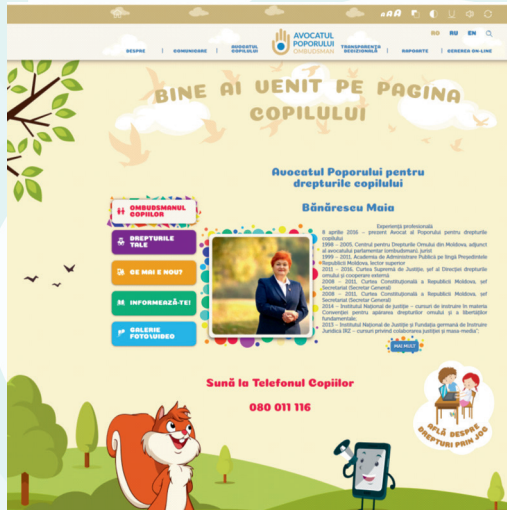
AA

DESPRE | COMUNICARE | AVOCATUL COPILULUI | AVOCATUL POPORULUI OMBUDSMAN | TRANSPARENȚA DECIZIONALĂ | RAPOARTE | SESIZARE ON-LINE

RO RU EN

BINE AI VENIT PE PAGINA COPILULUI

Avocatul Poporului pentru drepturile copilului

Bănărescu Maia

Experiență profesională
8 aprilie 2016 – prezent Avocat al Poporului pentru drepturile copilului
1998 – 2005. Centrul pentru Drepturile Omului din Moldova, adjunct al avocatului parlamentar (ombudsman), jurist
1999 – 2011. Academia de Administrare Publică pe lângă Președintele Republicii Moldova, lector superior
2011 – 2016. Curtea Supremă de Justiție, șef al Direcției drepturile omului și cooperare externă
2008 – 2011. Curtea Constituțională a Republicii Moldova, șef Secretariat (Secretar General)
2008 – 2011. Curtea Constituțională a Republicii Moldova, șef Secretariat (Secretar General)
2014 – Institutul Național de Justiție – cursuri de instruire în materia Convenției pentru apărarea drepturilor omului și a libertăților fundamentale;
2015 – Institutul Național de Justiție și Fundația germană de Instruire Juridică IRZ – cursuri privind colaborarea justiției și masa media".

OMBUDSMANUL COPIILOR
DREPTURILE TALE
CE MAI E NOU?
INFORMEAZĂ-TE!
GALERIE FOTO\VIDEO

Sună la Telefonul Copiilor
080 011 116

AFLĂ DESPRE DREPTURI PRIN JOC